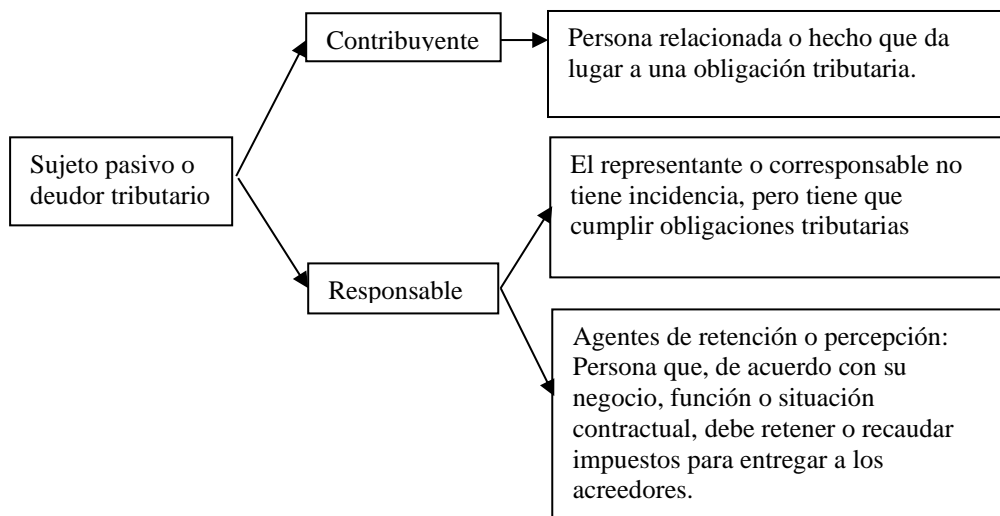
Sujeto pasivo o deudor tributario

Contribuyente

Persona relacionada o hecho que da lugar a una obligación tributaria.

Responsable

El representante o corresponsable no tiene incidencia, pero tiene que cumplir obligaciones tributarias

Agentes de retención o percepción: Persona que, de acuerdo con su negocio, función o situación contractual, debe retener o recaudar impuestos para entregar a los acreedores.